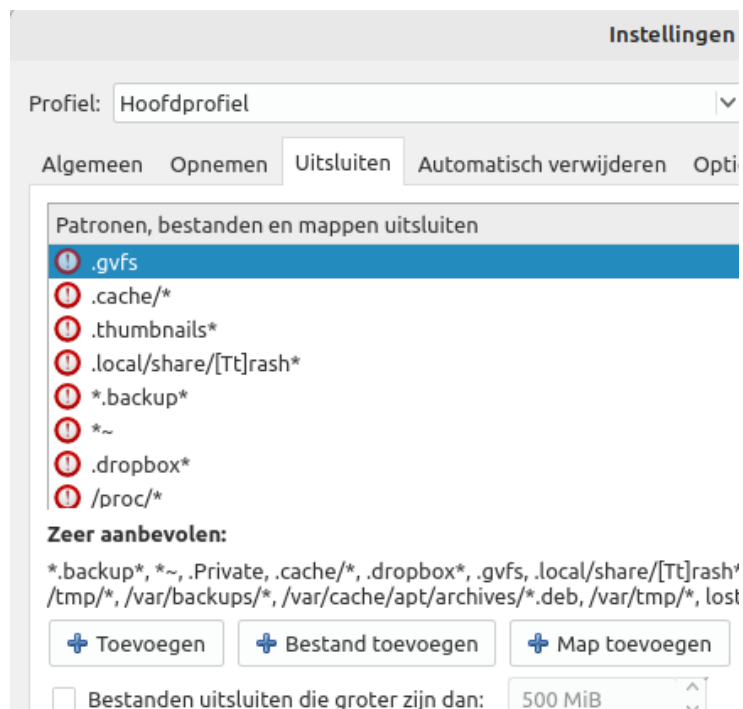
Instellingen

Profiel: Hoofdprofiel

Algemeen Opnemen Uitsluiten Automatisch verwijderen Opti

Patronen, bestanden en mappen uitsluiten

.gvfs
.cache/*
.thumbnails*
.local/share/[Tt]rash*
*.backup*
*~
.dropbox*
/proc/*

Zeer aanbevolen:

*.backup*, *~, .Private, .cache/*, .dropbox*, .gvfs, .local/share/[Tt]rash* /tmp/*, /var/backups/*, /var/cache/apt/archives/*.deb, /var/tmp/*, lost

Toevoegen Bestand toevoegen Map toevoegen

Bestanden uitsluiten die groter zijn dan: 500 MiB